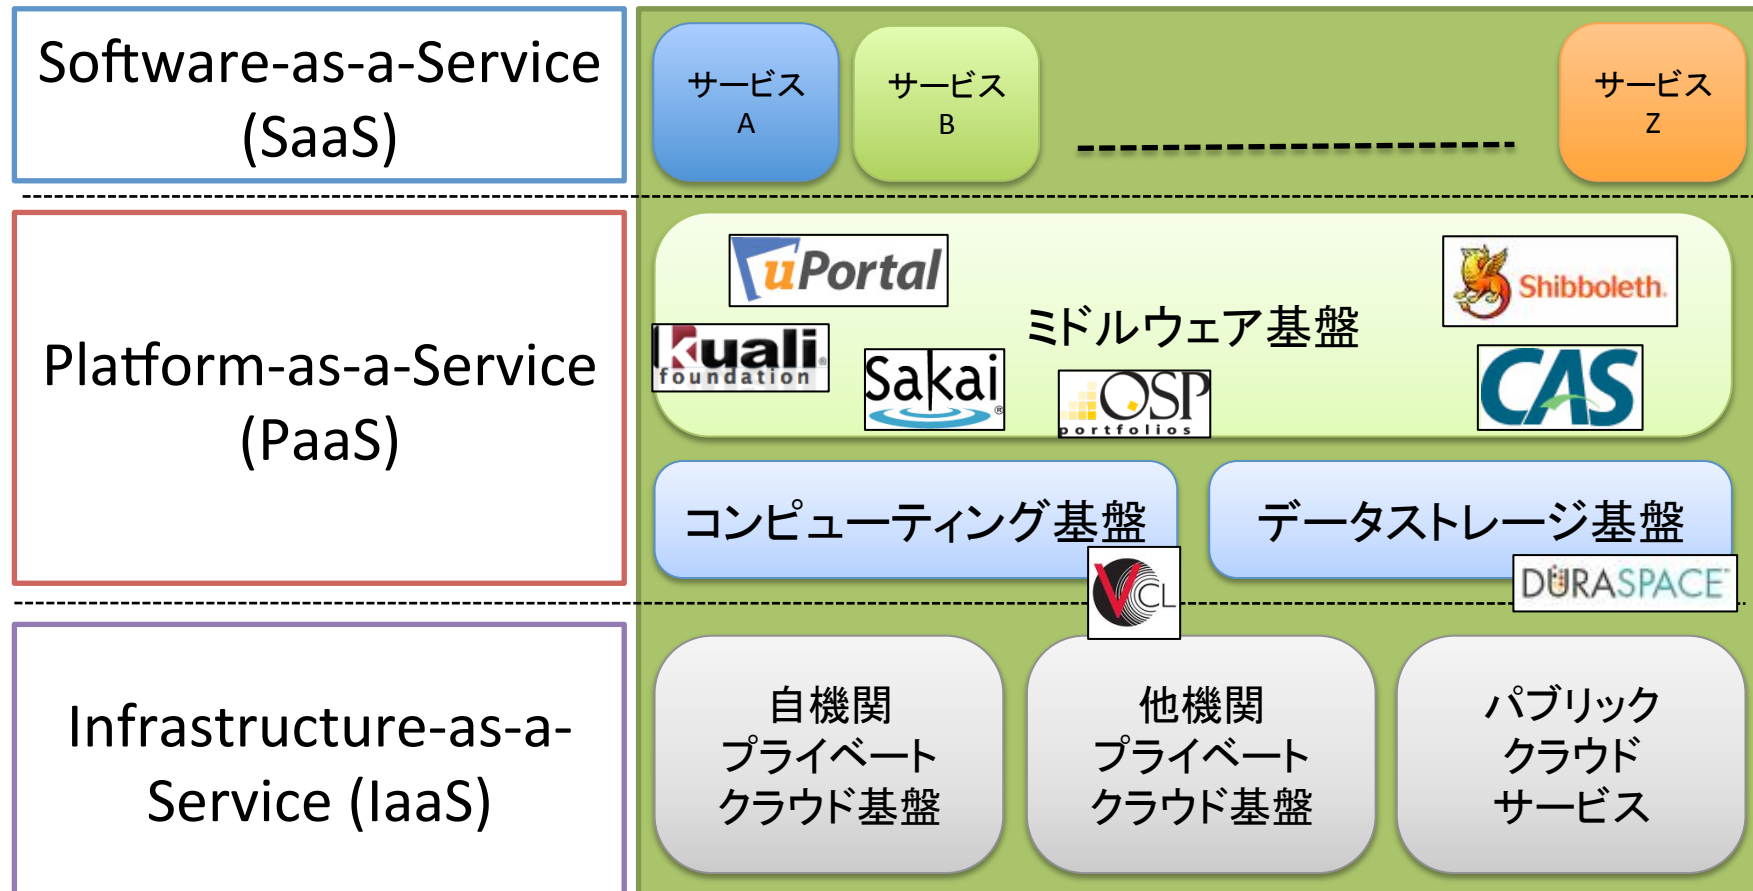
Software-as-a-Service (SaaS)

Platform-as-a-Service (PaaS)

Infrastructure-as-a-Service (IaaS)

サービス A

サービス B

サービス Z

uPortal

kuali foundation

Sakai

ミドルウェア基盤

OSP portfolios

Shibboleth

CAS

コンピューティング基盤

データストレージ基盤

VCL

DURASPACE

自機関 プライベート クラウド基盤

他機関 プライベート クラウド基盤

パブリック クラウド サービス